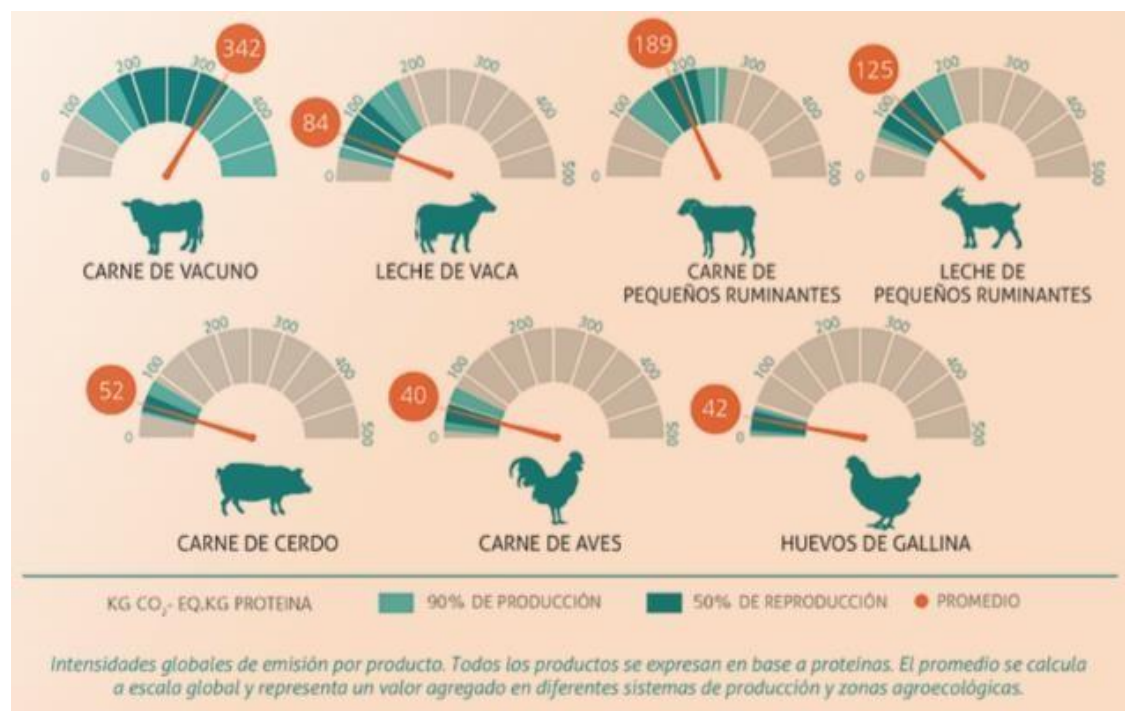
342
0
100
200
300
400
CARNE DE VACUNO

84
0
100
200
300
400
500
LECHE DE VACA

189
0
100
200
300
400
500
CARNE DE PEQUEÑOS RUMINANTES

125
0
100
200
300
400
500
LECHE DE PEQUEÑOS RUMINANTES

52
0
100
200
300
400
500
CARNE DE CERDO

40
0
100
200
300
400
500
CARNE DE AVES

42
0
100
200
300
400
500
HUEVOS DE GALLINA

KG $CO_2$- EQ.KG PROTEINA
90% DE PRODUCCIÓN
50% DE REPRODUCCIÓN
PROMEDIO

Intensidades globales de emisión por producto. Todos los productos se expresan en base a proteínas. El promedio se calcula a escala global y representa un valor agregado en diferentes sistemas de producción y zonas agroecológicas.